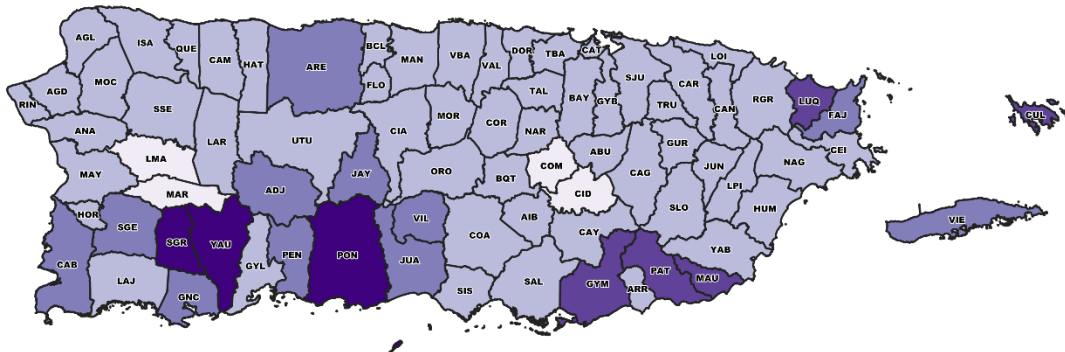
AGL
ISA
QUE
CAM
HAT
ARE
BCL
MAN
VBA
DOR
TBA
CAT
LOI
MOC
AGD
RIN
FLO
VAL
SJU
CAR
SSE
TAL
BAY
GYB
TRU
CAN
RGR
LUQ
FAJ
CUL
ANA
UTU
CIA
MOR
COR
NAR
LAR
GUR
CEI
LMA
COM
ABU
NAG
MAY
ADJ
JAY
ORO
BQT
CID
CAG
JUN
LPI
MAR
HOR
SLO
HUM
SGE
VIL
AIB
VIE
SGR
YAU
COA
CAY
YAB
PEN
PON
JUA
CAB
GYL
LAJ
SAL
GYM
PAT
MAU
GNC
SIS
ARR